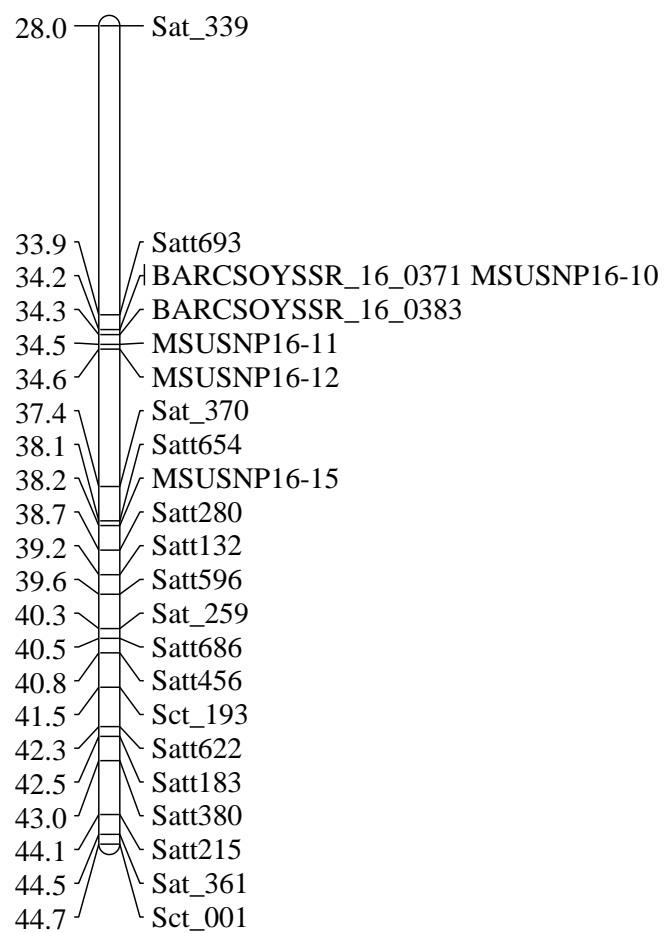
28.0 Sat_339

33.9 Satt693
34.2 BARCSOYSSR_16_0371 MSUSNP16-10
34.3 BARCSOYSSR_16_0383
34.5 MSUSNP16-11
34.6 MSUSNP16-12
37.4 Sat_370
38.1 Satt654
38.2 MSUSNP16-15
38.7 Satt280
39.2 Satt132
39.6 Satt596
40.3 Sat_259
40.5 Satt686
40.8 Satt456
41.5 Sct_193
42.3 Satt622
42.5 Satt183
43.0 Satt380
44.1 Satt215
44.5 Sat_361
44.7 Sct_001